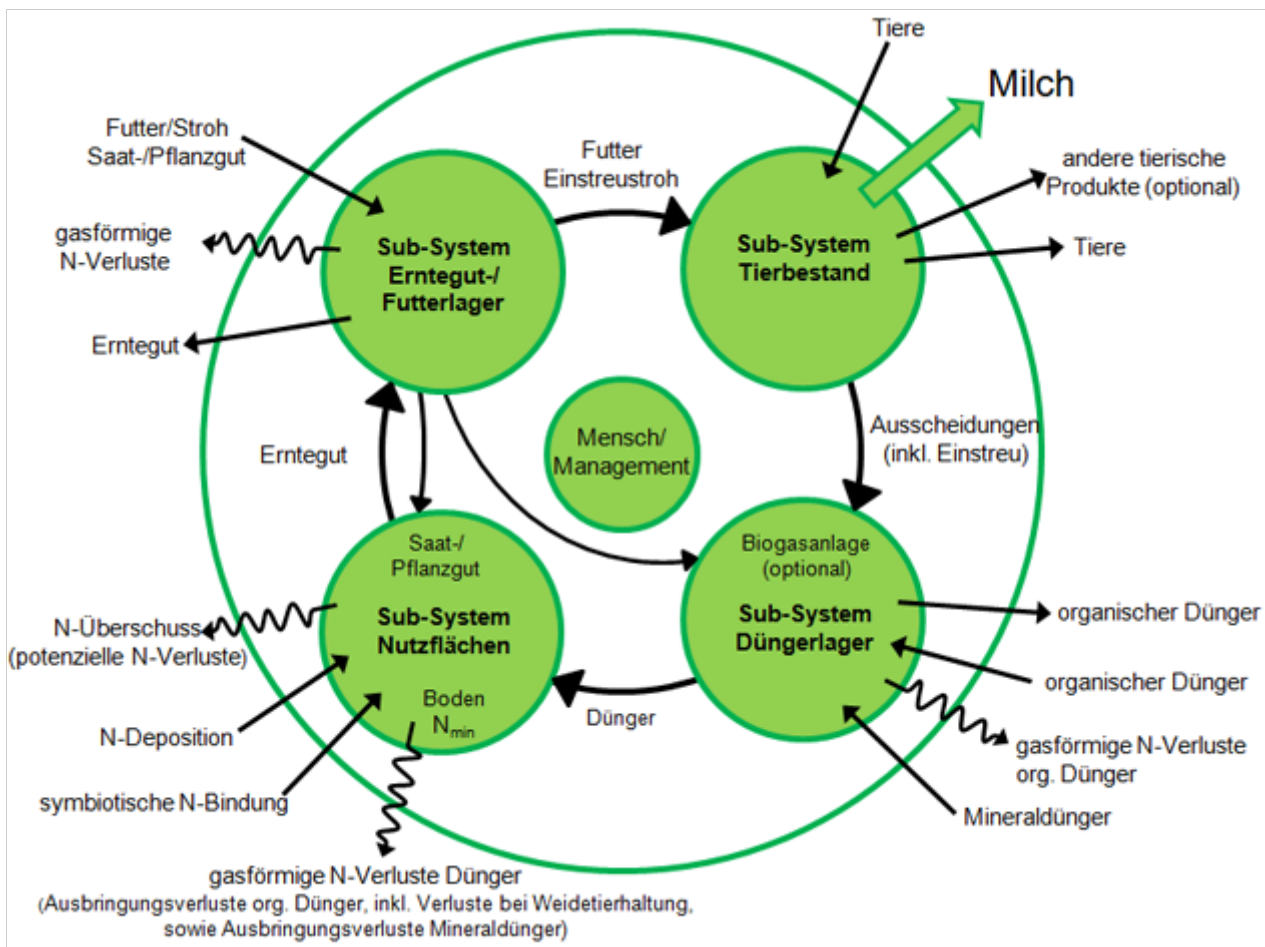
Tiere

Milch

Futter/Stroh
Saat-/Pflanzgut

Futter
Einstreustroh

andere tierische
Produkte (optional)

gasförmige
N-Verluste

Sub-System
Erntegut-/
Futterlager

Sub-System
Tierbestand

Tiere

Erntegut

Ausscheidungen
(inkl. Einstreu)

Mensch/
Management

Erntegut

Saat-/
Pflanzgut

Biogasanlage
(optional)

Sub-System
Nutzflächen

Sub-System
Düngerlager

organischer Dünger

N-Überschuss
(potenzielle N-Verluste)

organischer Dünger

Boden
$N_{min}$

Dünger

N-Deposition

gasförmige N-Verluste
org. Dünger

symbiotische N-Bindung

Mineraldünger

gasförmige N-Verluste Dünger
(Ausbringungsverluste org. Dünger, inkl. Verluste bei Weidetierhaltung,
sowie Ausbringungsverluste Mineraldünger)